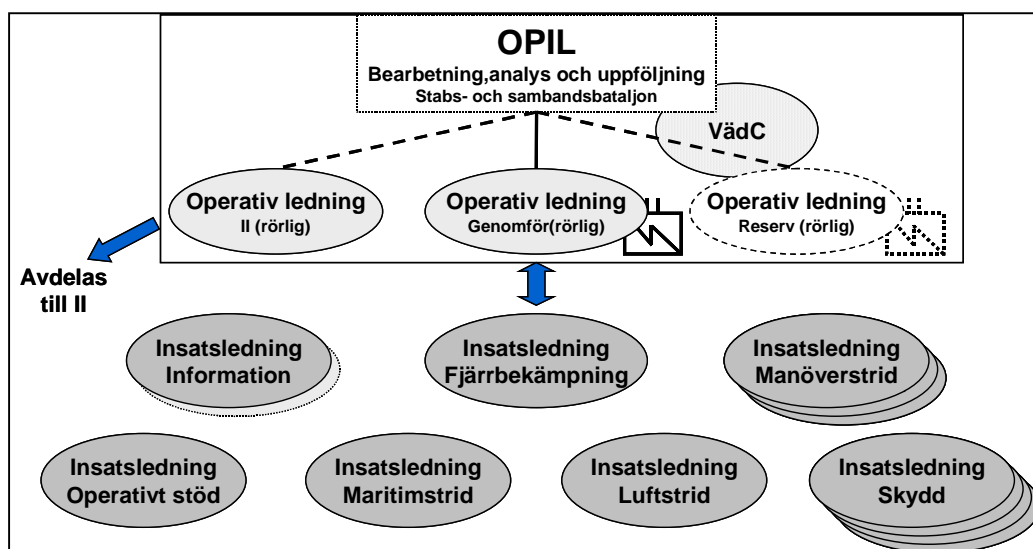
OPIL
Bearbetning,analys och uppföljning
Stabs- och sambandsbataljon

VädC

Operativ ledning
II (rörlig)

Operativ ledning
Genomför(rörlig)

Operativ ledning
Reserv (rörlig)

Avdelas till II

Insatsledning
Information

Insatsledning
Fjärrbekämpning

Insatsledning
Manöverstrid

Insatsledning
Operativt stöd

Insatsledning
Maritimstrid

Insatsledning
Luftstrid

Insatsledning
Skydd